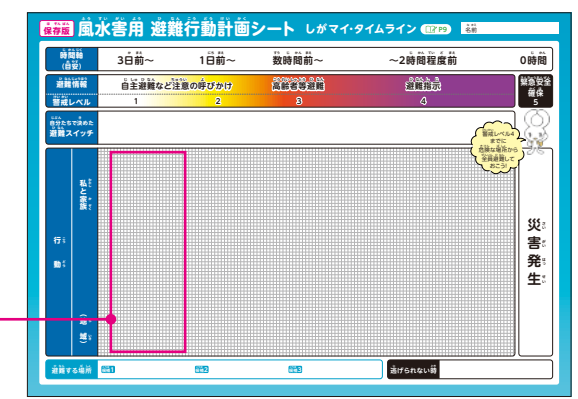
保存版 風水害用 避難行動計画シート しがマイ・タイムライン P9 名前

時間軸(目安) 3日前～ 1日前～ 数時間前～ ～2時間程度前 0時間

避難情報 自主避難など注意の呼びかけ 高齢者等避難 避難指示 緊急安全確保

警戒レベル 1 2 3 4 5

自分たちで決めた避難スイッチ

警戒レベル4までに危険な場所から全員避難しておこう!

行動 私と家族(家族)

災害発生

避難する場所 場所1 場所2 場所3 逃げられない時